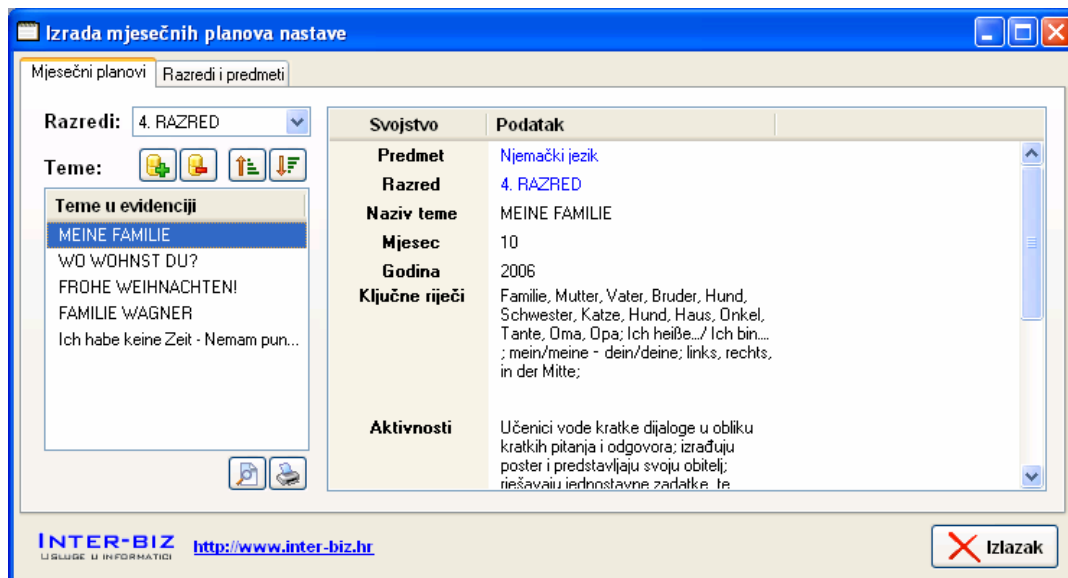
Izrada mjesečnih planova nastave

Mjesečni planovi | Razredi i predmeti

Razredi: 4. RAZRED

Teme:

| Teme u evidenciji |
|---|
| MEINE FAMILIE |
| WO WOHNST DU? |
| FROHE WEIHNACHTEN! |
| FAMILIE WAGNER |
| Ich habe keine Zeit - Nemam pun... |

| Svojstvo | Podatak |
|---|---|
| Predmet | Njemački jezik |
| Razred | 4. RAZRED |
| Naziv teme | MEINE FAMILIE |
| Mjesec | 10 |
| Godina | 2006 |
| Ključne riječi | Familie, Mutter, Vater, Bruder, Hund, Schwester, Katze, Hund, Haus, Onkel, Tante, Oma, Opa; Ich heiße.../ Ich bin.... ; mein/meine - dein/deine; links, rechts, in der Mitte; |
| Aktivnosti | Učenici vode kratke dijaloge u obliku kratkih pitanja i odgovora; izrađuju poster i predstavljaju svoju obitelj; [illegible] |

INTER-BIZ
USLUGE U INFORMATICI

http://www.inter-biz.hr

Izlazak